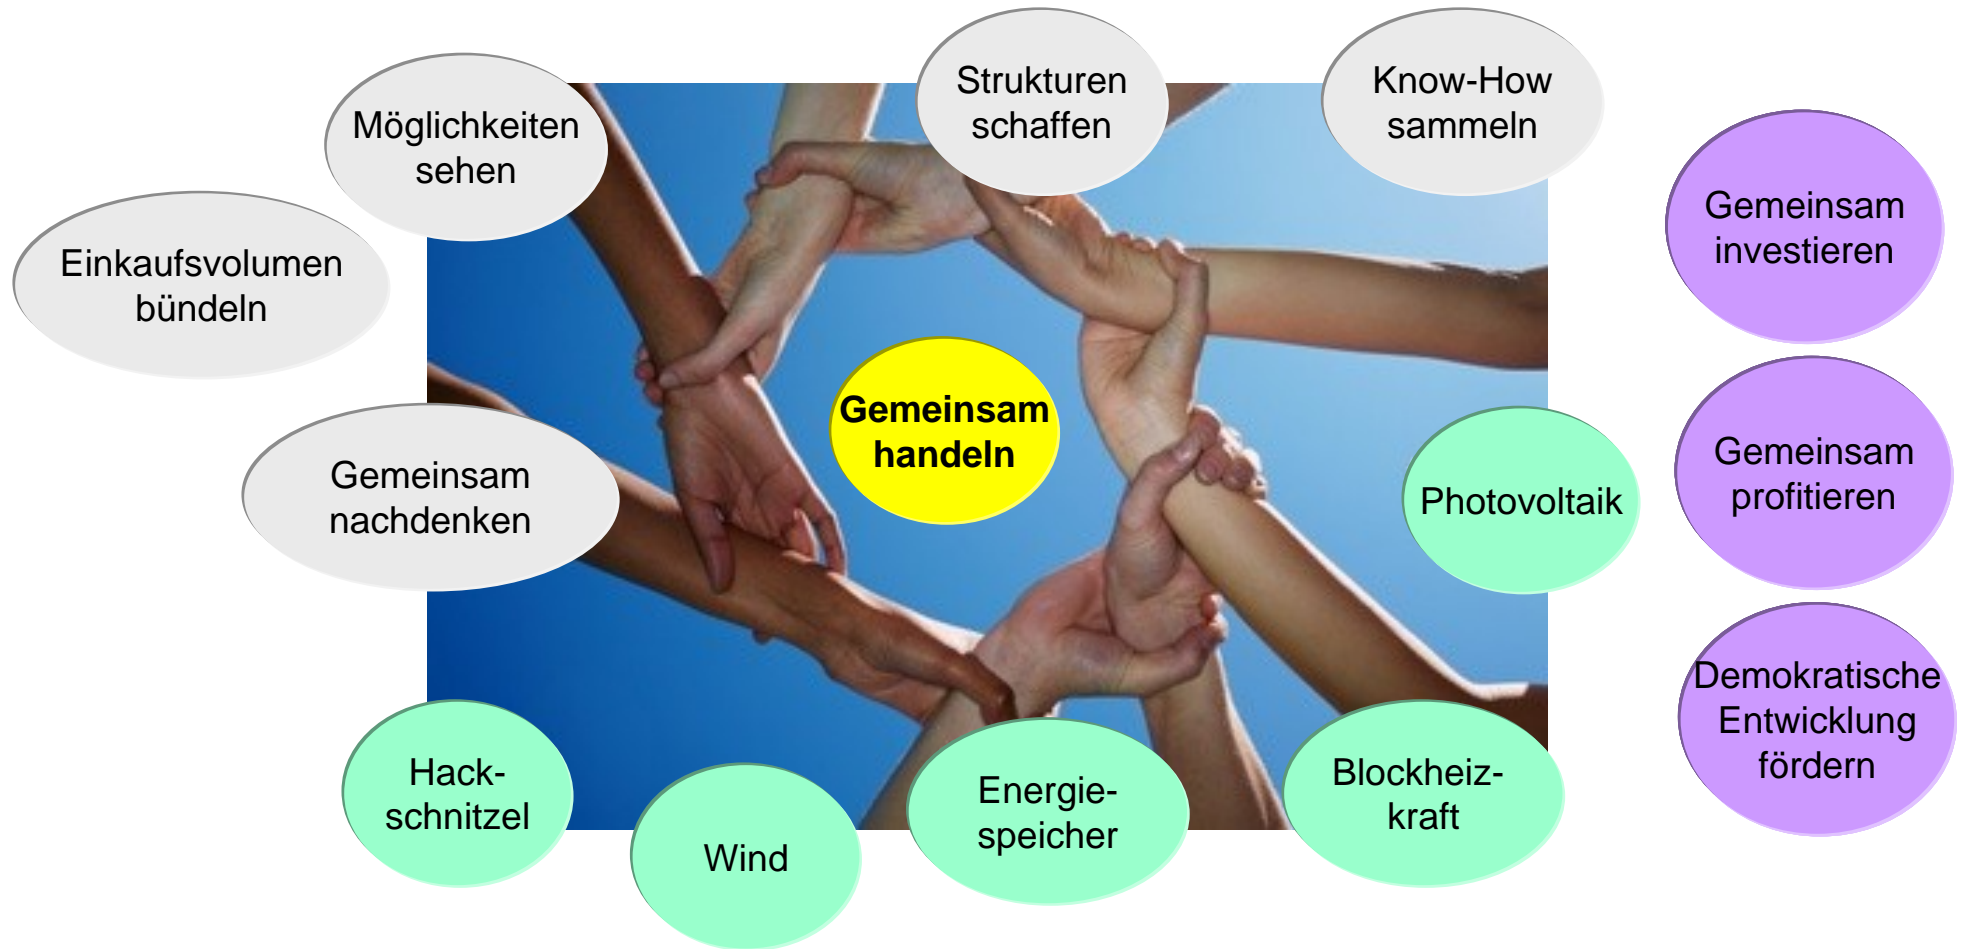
Möglichkeiten sehen

Strukturen schaffen

Know-How sammeln

Einkaufsvolumen bündeln

Gemeinsam investieren

Gemeinsam handeln

Gemeinsam nachdenken

Photovoltaik

Gemeinsam profitieren

Demokratische Entwicklung fördern

Hack-schnitzel

Wind

Energie-speicher

Blockheiz-kraft